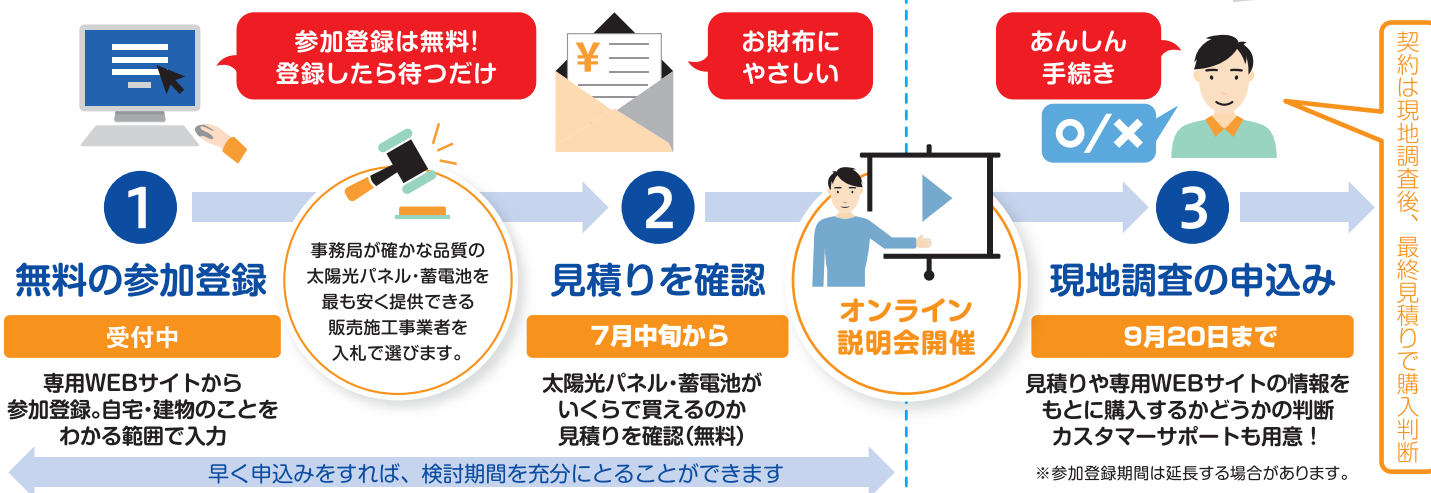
参加登録は無料!
登録したら待つだけ

お財布に
やさしい

あんしん
手続き

O/×

契約は現地調査後、最終見積りで購入判断

1
無料の参加登録
受付中
専用WEBサイトから参加登録。自宅・建物のことをわかる範囲で入力

事務局が確かな品質の太陽光パネル・蓄電池を最も安く提供できる販売施工事業者を入札で選びます。

2
見積りを確認
7月中旬から
太陽光パネル・蓄電池がいくらで買えるのか見積りを確認（無料）

オンライン
説明会開催

3
現地調査の申込み
9月20日まで
見積りや専用WEBサイトの情報をもとに購入するかどうかの判断
カスタマーサポートも用意！

早く申込みをすれば、検討期間を充分にとることができます

※参加登録期間は延長する場合があります。